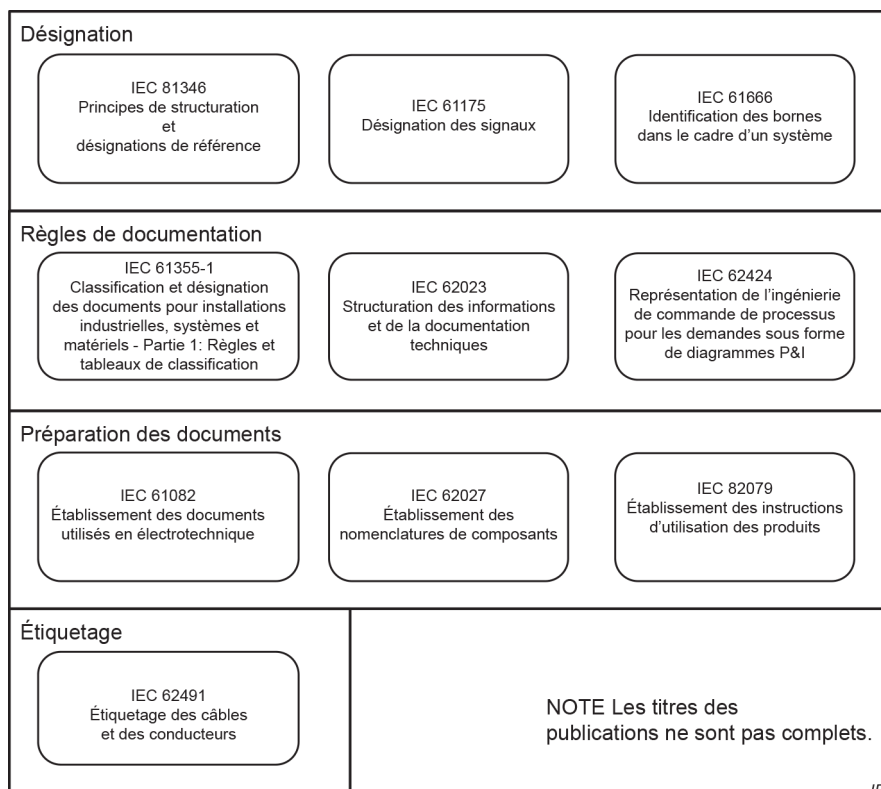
Désignation

IEC 81346
Principes de structuration
et
désignations de référence

IEC 61175
Désignation des signaux

IEC 61666
Identification des bornes
dans le cadre d'un système

Règles de documentation

IEC 61355-1
Classification et désignation
des documents pour installations
industrielles, systèmes et
matériels - Partie 1: Règles et
tableaux de classification

IEC 62023
Structuration des informations
et de la documentation
techniques

IEC 62424
Représentation de l'ingénierie
de commande de processus
pour les demandes sous forme
de diagrammes P&I

Préparation des documents

IEC 61082
Établissement des documents
utilisés en électrotechnique

IEC 62027
Établissement des
nomenclatures de composants

IEC 82079
Établissement des instructions
d'utilisation des produits

Étiquetage

IEC 62491
Étiquetage des câbles
et des conducteurs

NOTE Les titres des
publications ne sont pas complets.

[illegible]